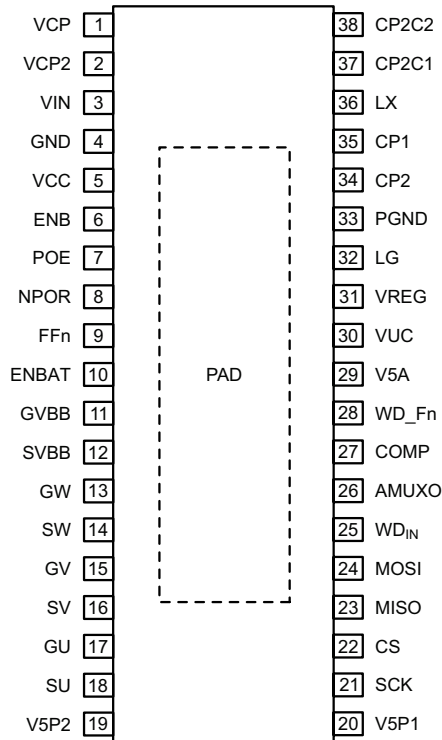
VCP 1
VCP2 2
VIN 3
GND 4
VCC 5
ENB 6
POE 7
NPOR 8
FFn 9
ENBAT 10
GVBB 11
SVBB 12
GW 13
SW 14
GV 15
SV 16
GU 17
SU 18
V5P2 19

PAD

38 CP2C2
37 CP2C1
36 LX
35 CP1
34 CP2
33 PGND
32 LG
31 VREG
30 VUC
29 V5A
28 WD_Fn
27 COMP
26 AMUXO
25 $WD_{IN}$
24 MOSI
23 MISO
22 CS
21 SCK
20 V5P1